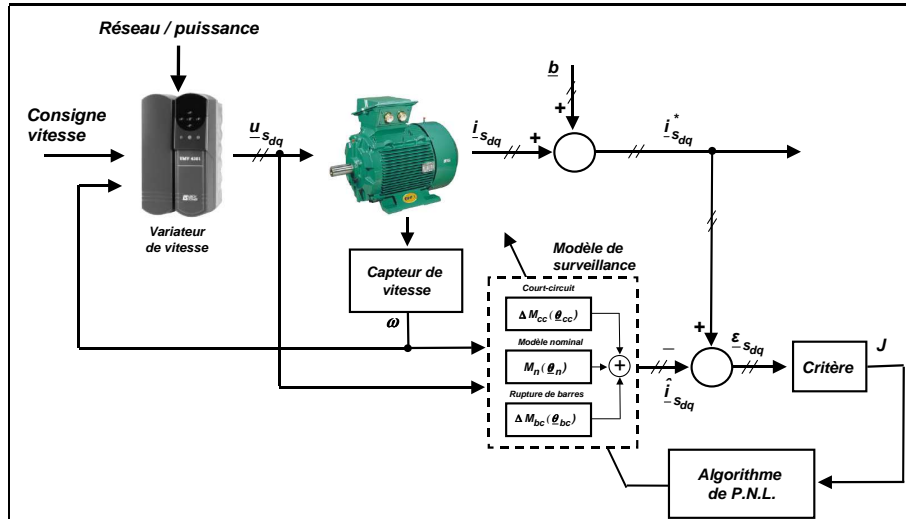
Réseau / puissance

Consigne vitesse

Variateur de vitesse

$\underline{u}_{s_{dq}}$

$\underline{b}$

+

$\underline{i}_{s_{dq}}$

+

$\underline{i}^*_{s_{dq}}$

Capteur de vitesse

$\omega$

Modèle de surveillance

Court-circuit

$\Delta M_{cc}(\underline{\theta}_{cc})$

Modèle nominal

$M_n(\underline{\theta}_n)$

Rupture de barres

$\Delta M_{bc}(\underline{\theta}_{bc})$

+

−

$\hat{\underline{i}}_{s_{dq}}$

$\underline{\varepsilon}_{s_{dq}}$

Critère

J

Algorithme de P.N.L.